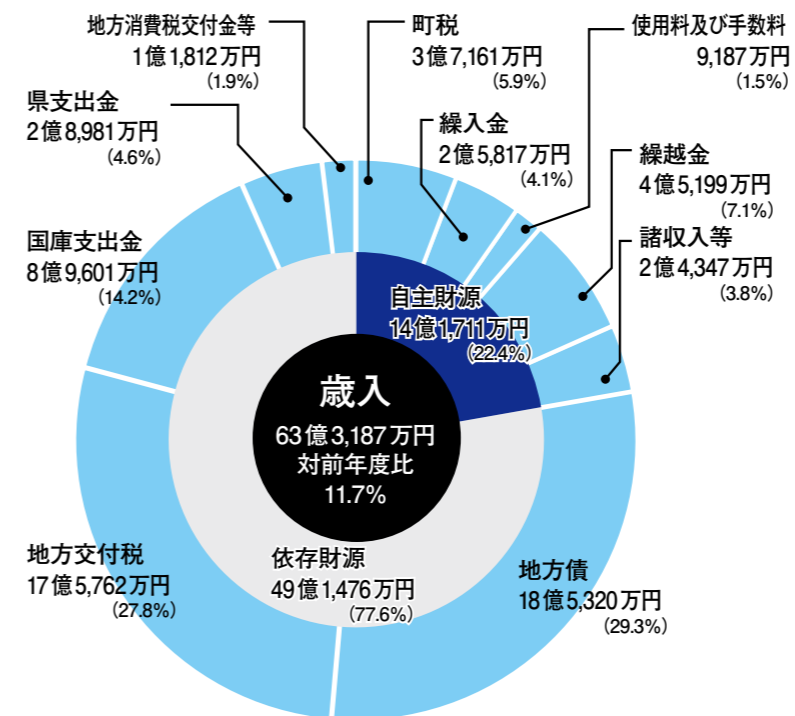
地方消費税交付金等
1億1,812万円
(1.9%)

町税
3億7,161万円
(5.9%)

使用料及び手数料
9,187万円
(1.5%)

県支出金
2億8,981万円
(4.6%)

繰入金
2億5,817万円
(4.1%)

繰越金
4億5,199万円
(7.1%)

諸収入等
2億4,347万円
(3.8%)

国庫支出金
8億9,601万円
(14.2%)

自主財源
14億1,711万円
(22.4%)

歳入
63億3,187万円
対前年度比
11.7%

地方交付税
17億5,762万円
(27.8%)

依存財源
49億1,476万円
(77.6%)

地方債
18億5,320万円
(29.3%)